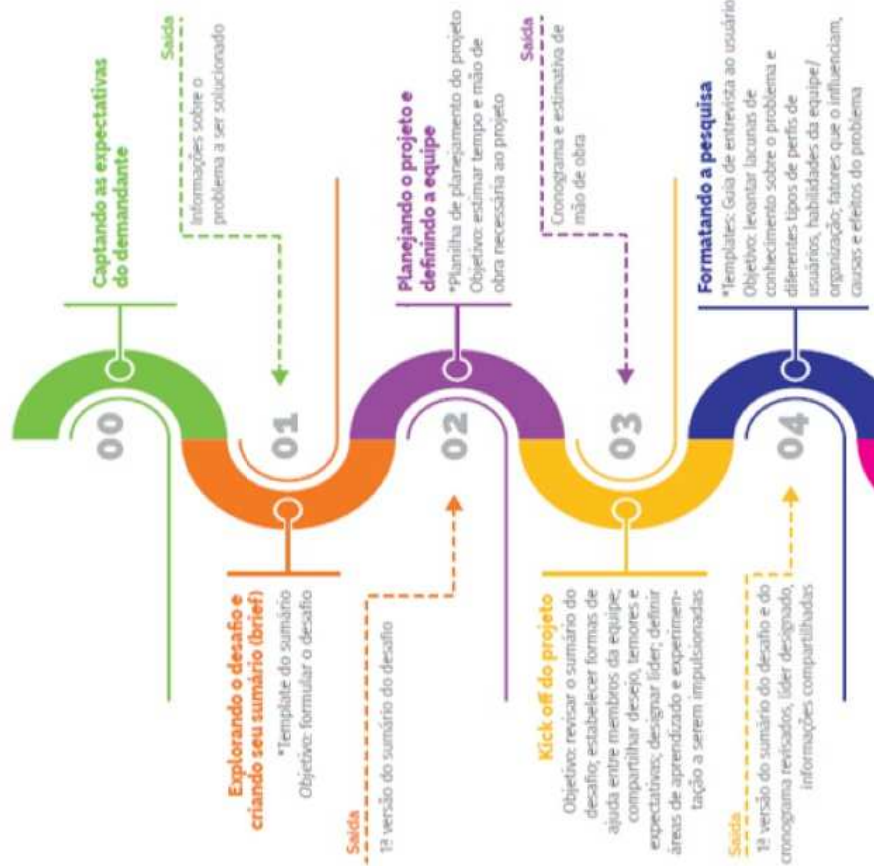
Captando as expectativas do demandante

Saída
Informações sobre o problema a ser solucionado

00

01

Explorando o desafio e criando seu sumário (brief)
*Template do sumário
Objetivo: formular o desafio

Saída
1ª versão do sumário do desafio

Planejando o projeto e definindo a equipe
*Planilha de planejamento do projeto
Objetivo: estimar tempo e mão de obra necessária ao projeto

Saída
Cronograma e estimativa de mão de obra

02

03

Kick off do projeto
Objetivo: revisar o sumário do desafio; estabelecer formas de ajuda entre membros da equipe; compartilhar desejo, temores e expectativas; designar líder; definir áreas de aprendizado e experimentação a serem impulsionadas

Saída
1ª versão do sumário do desafio e do cronograma revisados, líder designado, informações compartilhadas

Formatando a pesquisa
*Templates: Guia de entrevista ao usuário
Objetivo: levantar lacunas de conhecimento sobre o problema e diferentes tipos de perfis de usuários, habilidades da equipe/organização; fatores que o influenciam, causas e efeitos do problema

04